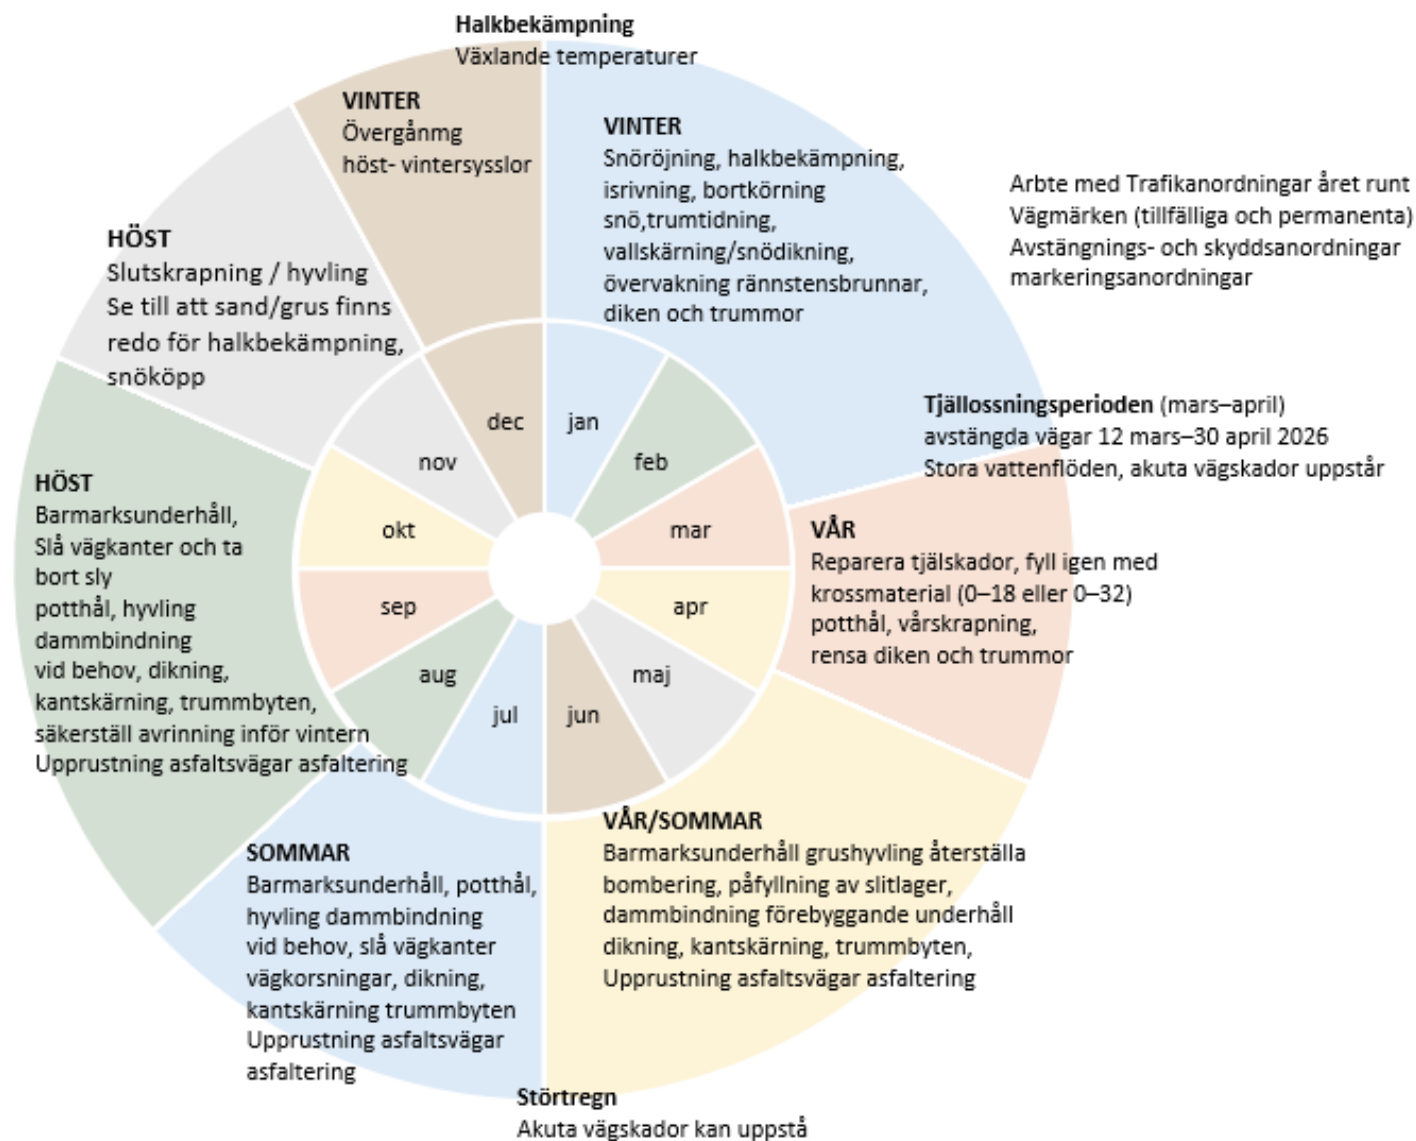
Halkbekämpning
Växlande temperaturer

VINTER
Övergånmg
höst- vintersysslor

VINTER
Snöröjning, halkbekämpning, isrivning, bortkörning snö,trumtidning, vallskärning/snödikning, övervakning rännstensbrunnar, diken och trummor

Arbte med Trafikanordningar året runt
Vägmärken (tillfälliga och permanenta)
Avstängnings- och skyddsanordningar
markeringsanordningar

HÖST
Slutskrapning / hyvling
Se till att sand/grus finns redo för halkbekämpning, snököpp

Tjällossningsperioden (mars–april)
avstängda vägar 12 mars–30 april 2026
Stora vattenflöden, akuta vägskador uppstår

HÖST
Barmarksunderhåll, Slå vägkanter och ta bort sly
potthål, hyvling dammbindning vid behov, dikning, kantskärning, trummbyten, säkerställ avrinning inför vintern
Upprustning asfaltsvägar asfaltering

dec
jan
nov
feb
okt
mar
sep
apr
aug
maj
jul
jun

VÅR
Reparera tjälskador, fyll igen med krossmaterial (0–18 eller 0–32)
potthål, vårskrapning, rensa diken och trummor

SOMMAR
Barmarksunderhåll, potthål, hyvling dammbindning vid behov, slå vägkanter vägkorsningar, dikning, kantskärning trummbyten
Upprustning asfaltsvägar asfaltering

VÅR/SOMMAR
Barmarksunderhåll grushyvling återställa bombering, påfyllning av slitlager, dammbindning förebyggande underhåll dikning, kantskärning, trummbyten,
Upprustning asfaltsvägar asfaltering

Störtregn
Akuta vägskador kan uppstå